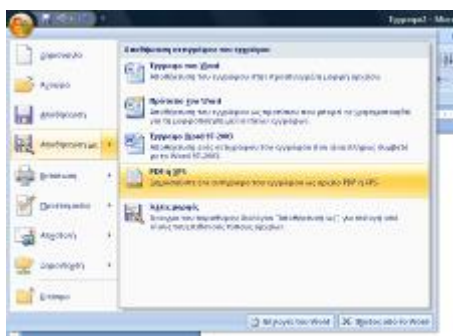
Έγγραφο2 - Mic

Δημιουργία

Άνοιγμα

Αποθήκευση

Αποθήκευση ως

Εκτύπωση

Προετοιμασία

Αποστολή

Δημοσίευση

Κλείσιμο

Αποθήκευση αντιγράφου του εγγράφου

Έγγραφο του Word
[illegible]

Πρότυπο του Word
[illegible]

Έγγραφο Word 97-2003
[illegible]

PDF ή XPS
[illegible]

Άλλες μορφές
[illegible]

Επιλογές του Word

Έξοδος από το Word